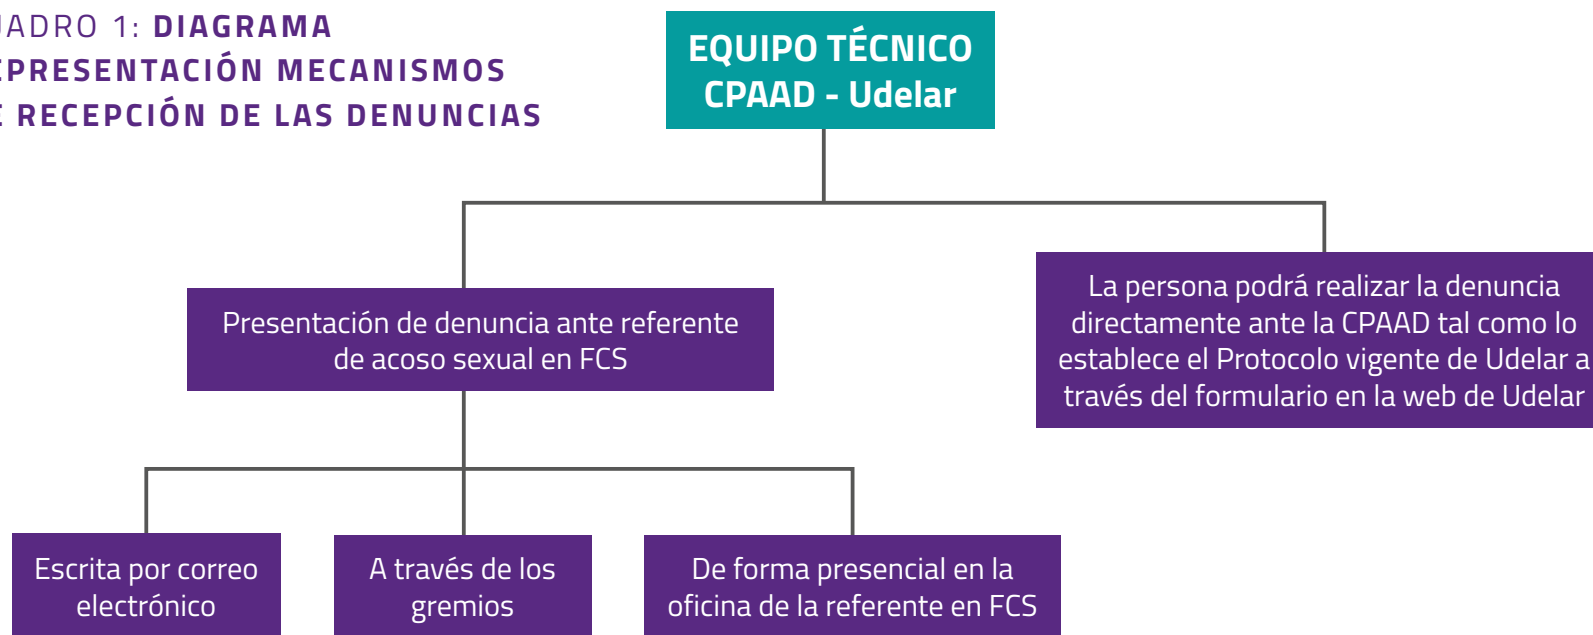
JADRO 1: DIAGRAMA
PRESENTACIÓN MECANISMOS
E RECEPCIÓN DE LAS DENUNCIAS

EQUIPO TÉCNICO CPAAD - Udelar

Presentación de denuncia ante referente de acoso sexual en FCS

La persona podrá realizar la denuncia directamente ante la CPAAD tal como lo establece el Protocolo vigente de Udelar a través del formulario en la web de Udelar

Escrita por correo electrónico

A través de los gremios

De forma presencial en la oficina de la referente en FCS